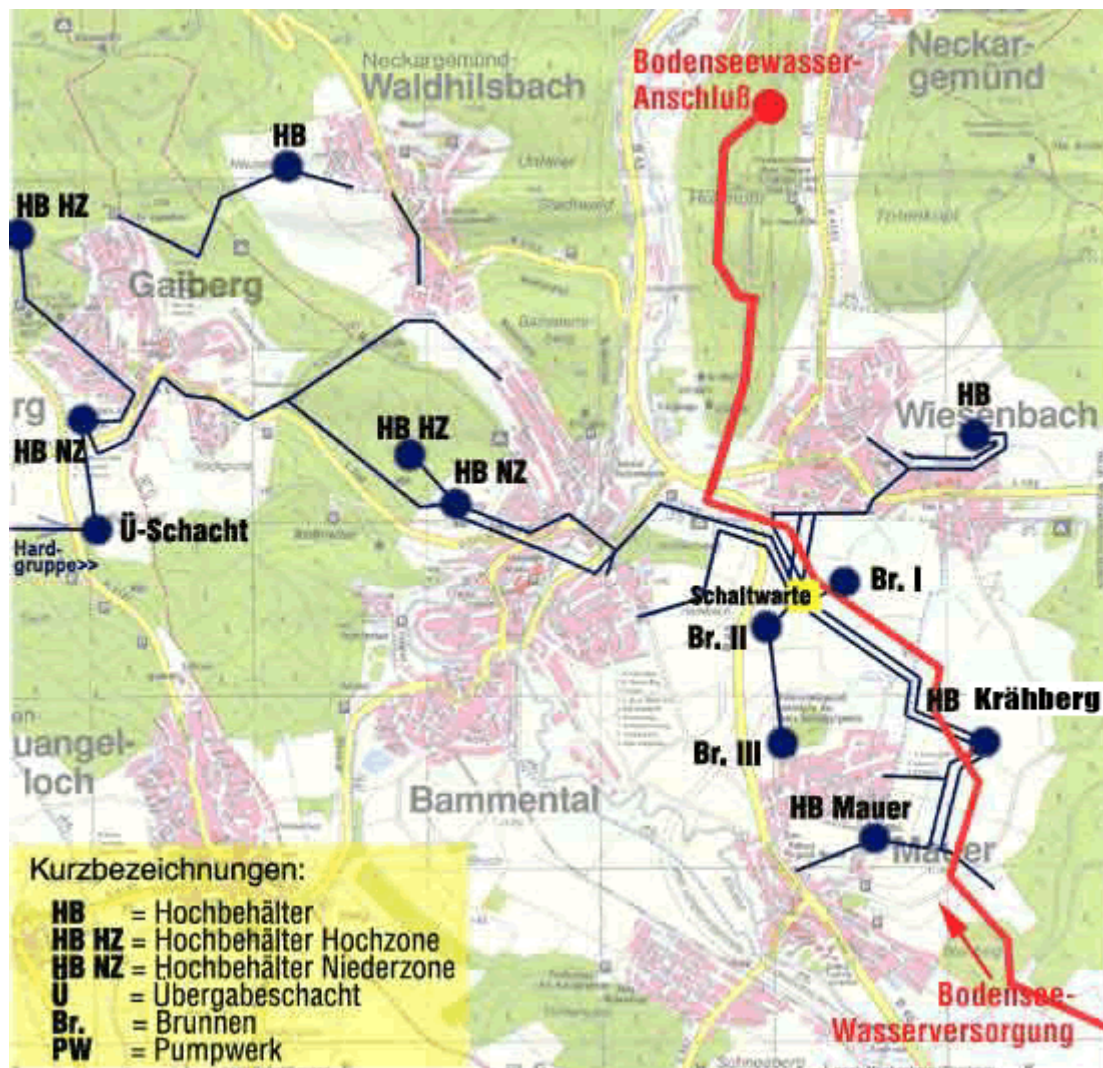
Neckargemünd-
Waldhilsbach

Bodenseewasser-
Anschluß

Neckar-
gemünd

HB

HB HZ

Gaiberg

rg

HB NZ

HB HZ

HB NZ

HB

Wiesenbach

Ü-Schacht

Hard-
gruppe>>

Schaltwarte

Br. I

Br. II

Br. III

HB Krähberg

HB Mauer

Mauer

Bammental

uangel-
loch

Kurzbezeichnungen:
HB = Hochbehälter
HB HZ = Hochbehälter Hochzone
HB NZ = Hochbehälter Niederzone
Ü = Übergabeschacht
Br. = Brunnen
PW = Pumpwerk

Bodensee-
Wasserversorgung